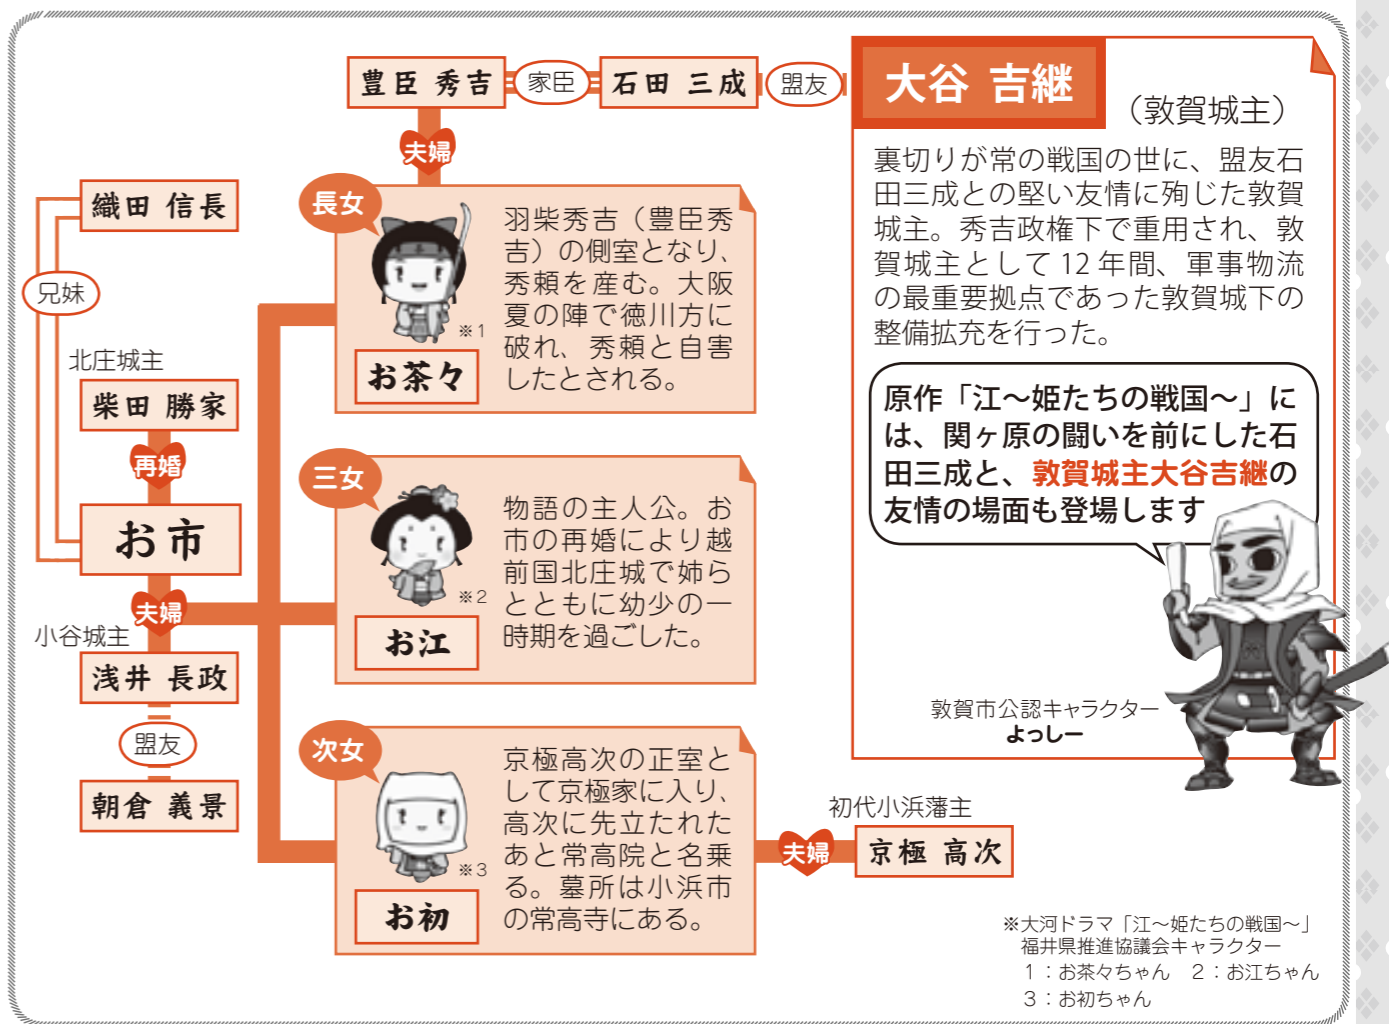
豊臣 秀吉
家臣
石田 三成
盟友

大谷 吉継
（敦賀城主）
裏切りが常の戦国の世に、盟友石田三成との堅い友情に殉じた敦賀城主。秀吉政権下で重用され、敦賀城主として12年間、軍事物流の最重要拠点であった敦賀城下の整備拡充を行った。

原作「江～姫たちの戦国～」には、関ヶ原の闘いを前にした石田三成と、敦賀城主大谷吉継の友情の場面も登場します

敦賀市公認キャラクター
よっしー

夫婦
織田 信長
兄妹
北庄城主
柴田 勝家
再婚
お市
夫婦
小谷城主
浅井 長政
盟友
朝倉 義景

長女
※1
お茶々
羽柴秀吉（豊臣秀吉）の側室となり、秀頼を産む。大阪夏の陣で徳川方に破れ、秀頼と自害したとされる。

三女
※2
お江
物語の主人公。お市の再婚により越前国北庄城で姉らとともに幼少の一時期を過ごした。

次女
※3
お初
京極高次の正室として京極家に入り、高次に先立たれたあと常高院と名乗る。墓所は小浜市の常高寺にある。

夫婦
初代小浜藩主
京極 高次

※大河ドラマ「江～姫たちの戦国～」
福井県推進協議会キャラクター
1：お茶々ちゃん　2：お江ちゃん
3：お初ちゃん